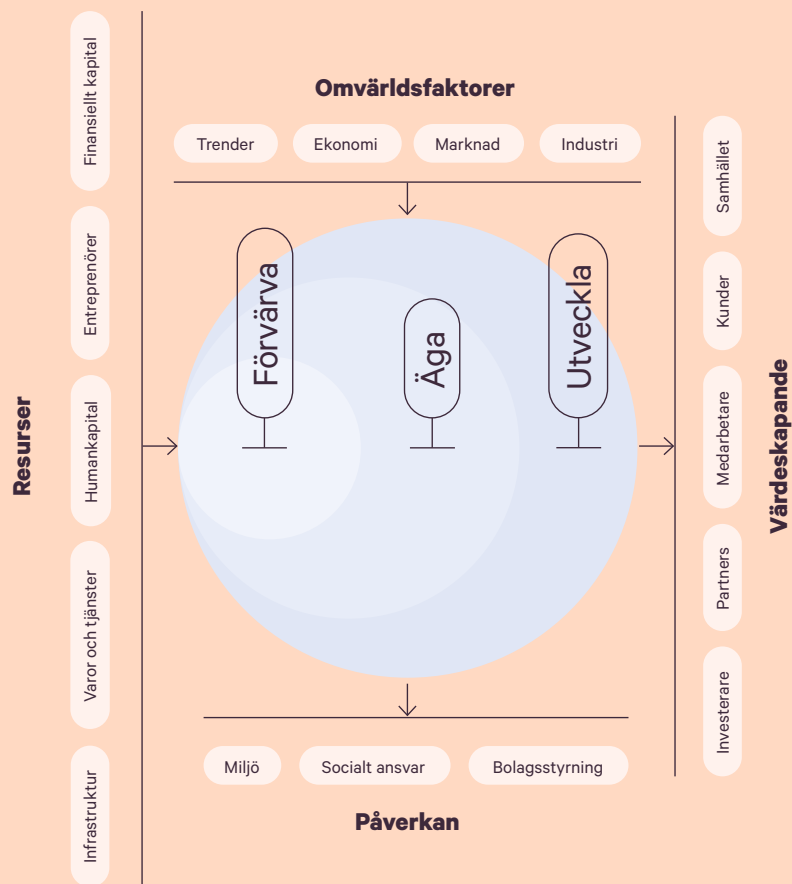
Resurser

Finansiellt kapital

Entreprenörer

Humankapital

Varor och tjänster

Infrastruktur

Omvärldsfaktorer

Trender

Ekonomi

Marknad

Industri

Förvärva

Äga

Utveckla

Miljö

Socialt ansvar

Bolagsstyrning

Påverkan

Värdeskapande

Samhället

Kunder

Medarbetare

Partners

Investerare